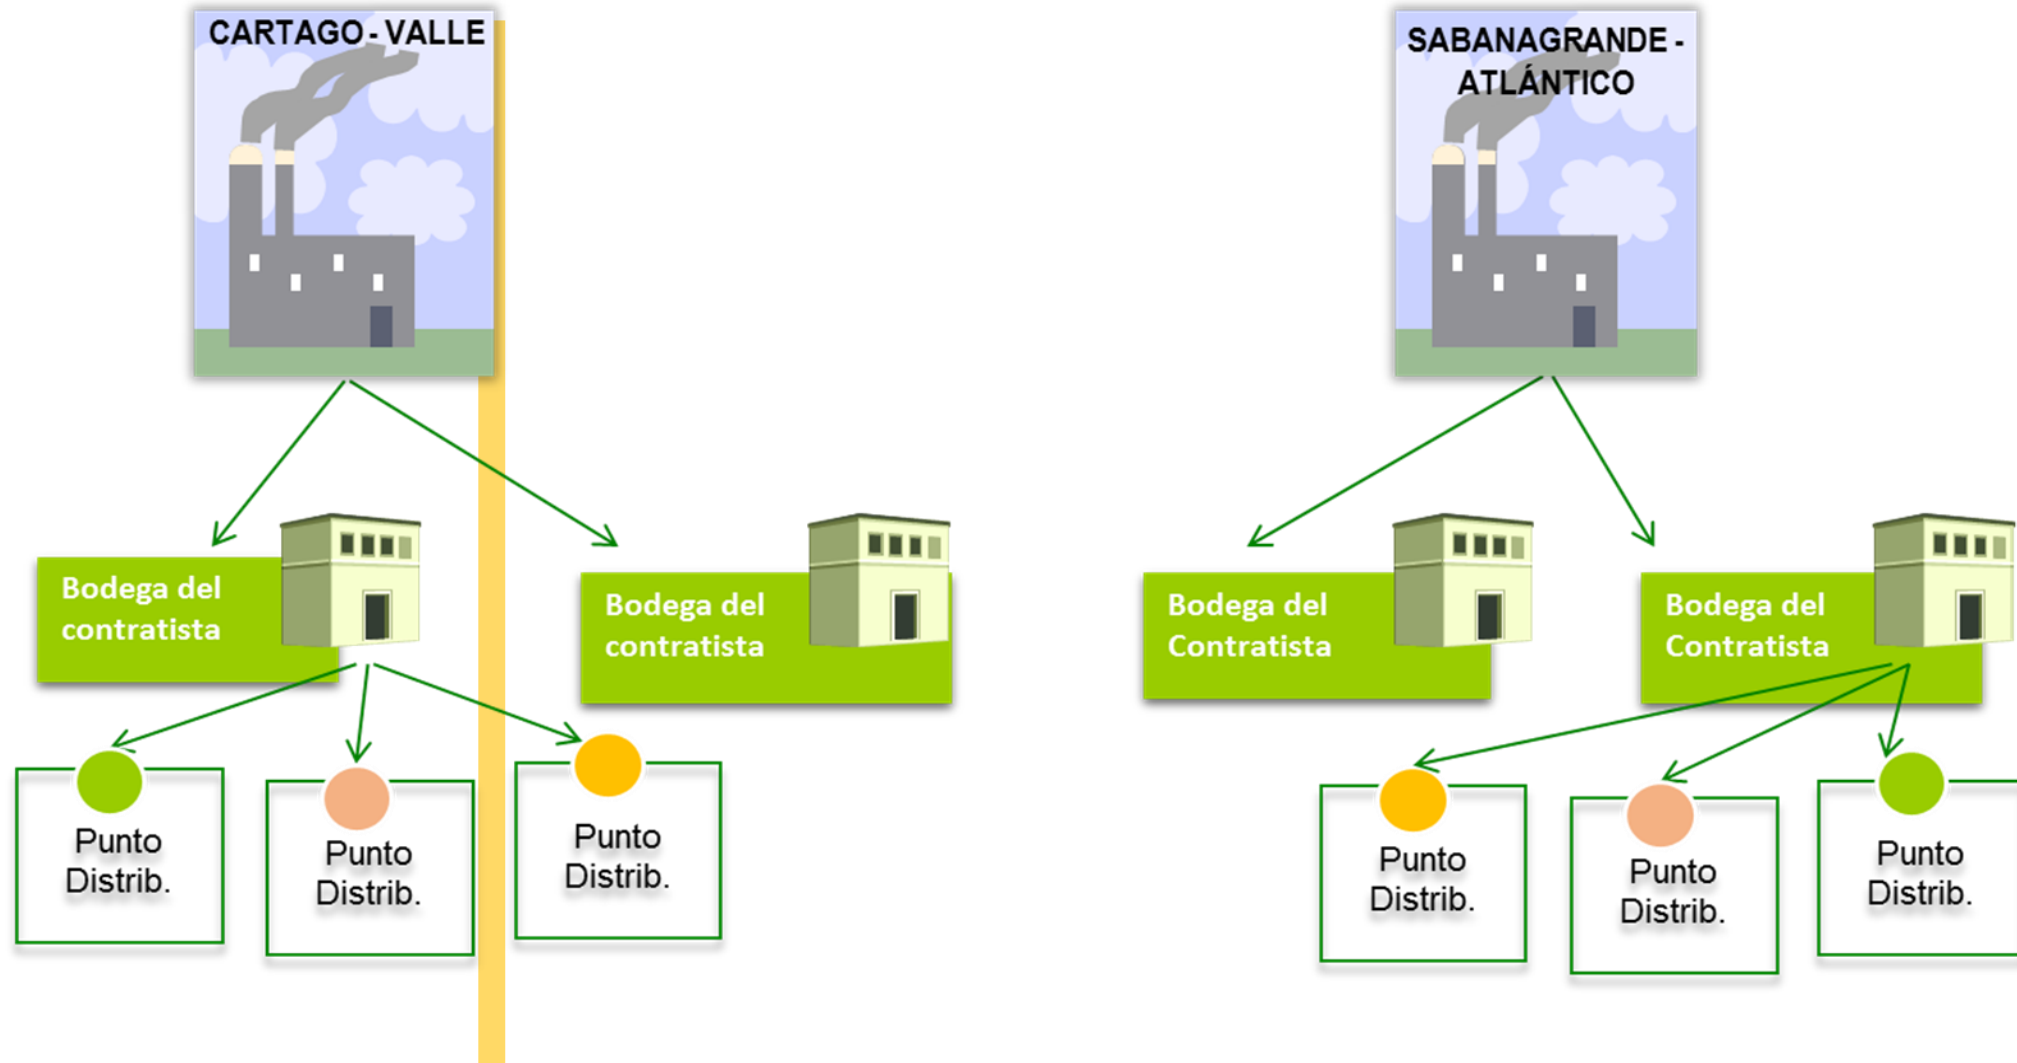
CARTAGO - VALLE

SABANAGRANDE - ATLÁNTICO

Bodega del contratista

Bodega del contratista

Bodega del Contratista

Bodega del Contratista

Punto Distrib.

Punto Distrib.

Punto Distrib.

Punto Distrib.

Punto Distrib.

Punto Distrib.